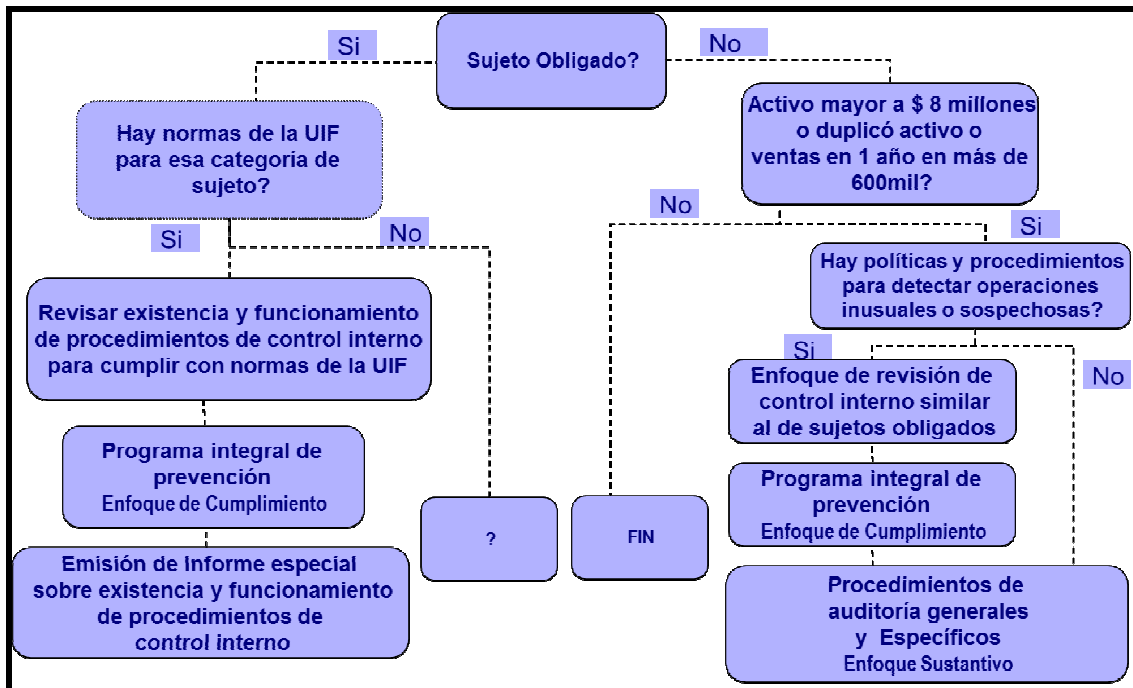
Sujeto Obligado?

Si

No

Hay normas de la UIF para esa categoria de sujeto?

Activo mayor a $ 8 millones o duplicó activo o ventas en 1 año en más de 600mil?

Si

No

No

Si

Revisar existencia y funcionamiento de procedimientos de control interno para cumplir con normas de la UIF

Hay políticas y procedimientos para detectar operaciones inusuales o sospechosas?

Si

No

Enfoque de revisión de control interno similar al de sujetos obligados

Programa integral de prevención
Enfoque de Cumplimiento

?

FIN

Programa integral de prevención
Enfoque de Cumplimiento

Emisión de Informe especial sobre existencia y funcionamiento de procedimientos de control interno

Procedimientos de auditoría generales y Específicos
Enfoque Sustantivo